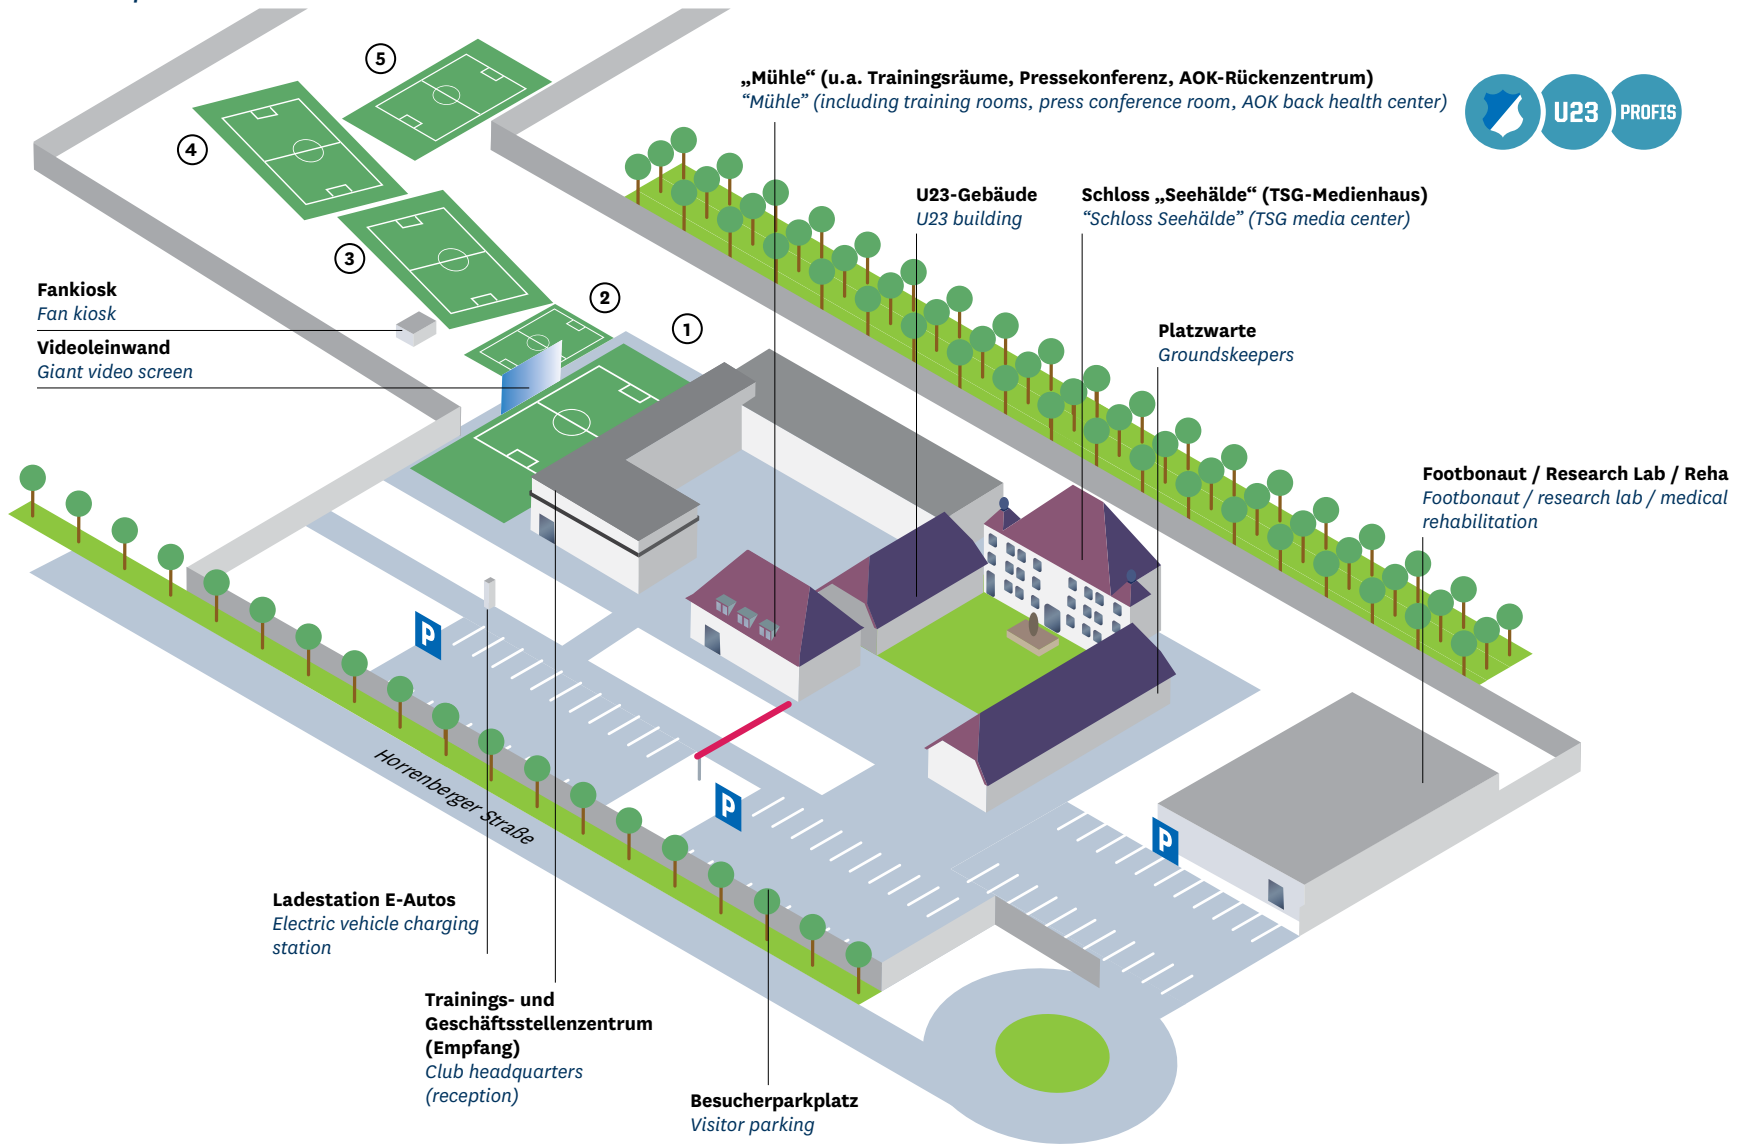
„Mühle“ (u.a. Trainingsräume, Pressekonferenz, AOK-Rückenzentrum)
“Mühle” (including training rooms, press conference room, AOK back health center)

U23 PROFIS

5

4

3

2

1

U23-Gebäude
U23 building

Schloss „Seehälde“ (TSG-Medienhaus)
“Schloss Seehälde” (TSG media center)

Fankiosk
Fan kiosk

Videoleinwand
Giant video screen

Platzwarte
Groundskeepers

Footbonaut / Research Lab / Reha
Footbonaut / research lab / medical rehabilitation

P

P

P

Horrenberger Straße

Ladestation E-Autos
Electric vehicle charging station

Trainings- und Geschäftsstellenzentrum (Empfang)
Club headquarters (reception)

Besucherparkplatz
Visitor parking